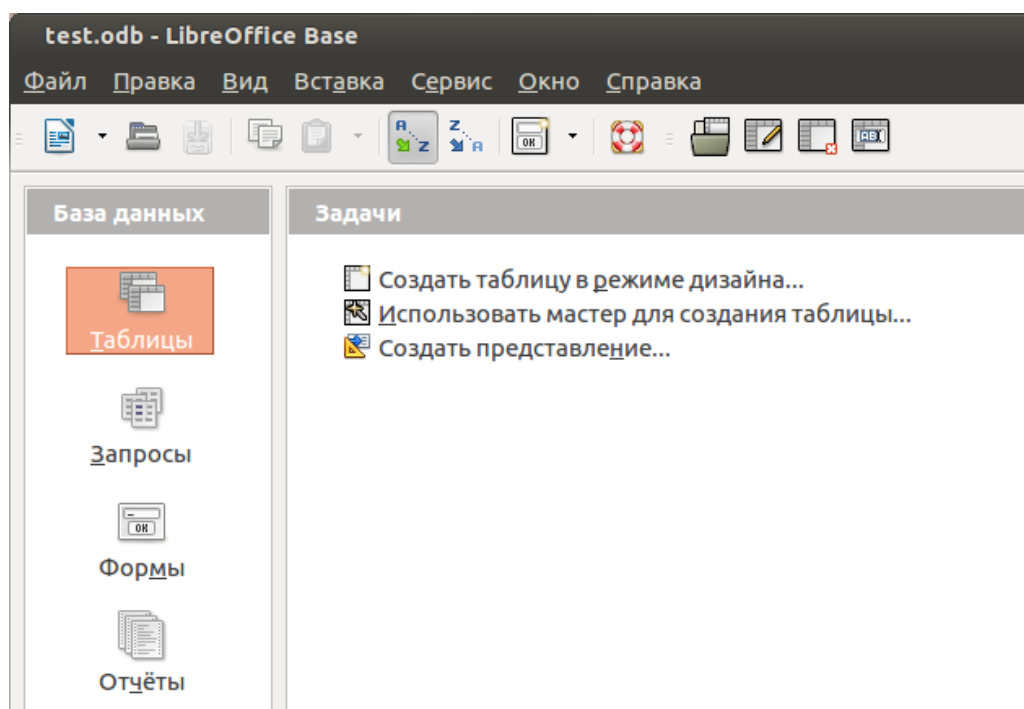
test.odb - LibreOffice Base

Файл Правка Вид Вставка Сервис Окно Справка

База данных

Таблицы

Запросы

Формы

Отчёты

Задачи

Создать таблицу в режиме дизайна...

Использовать мастер для создания таблицы...

Создать представление...